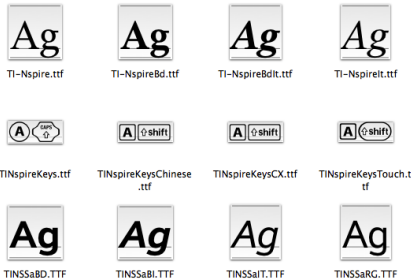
Ag
TI-Nspire.ttf

Ag
TI-NspireBd.ttf

Ag
TI-NspireBdIt.ttf

Ag
TI-NspireIt.ttf

A CAPS
TINspireKeys.ttf

A shift
TINspireKeysChinese.ttf

A shift
TINspireKeysCX.ttf

A shift
TINspireKeysTouch.ttf

Ag
TINSSaBD.TTF

Ag
TINSSaBI.TTF

Ag
TINSSaIT.TTF

Ag
TINSSaRG.TTF